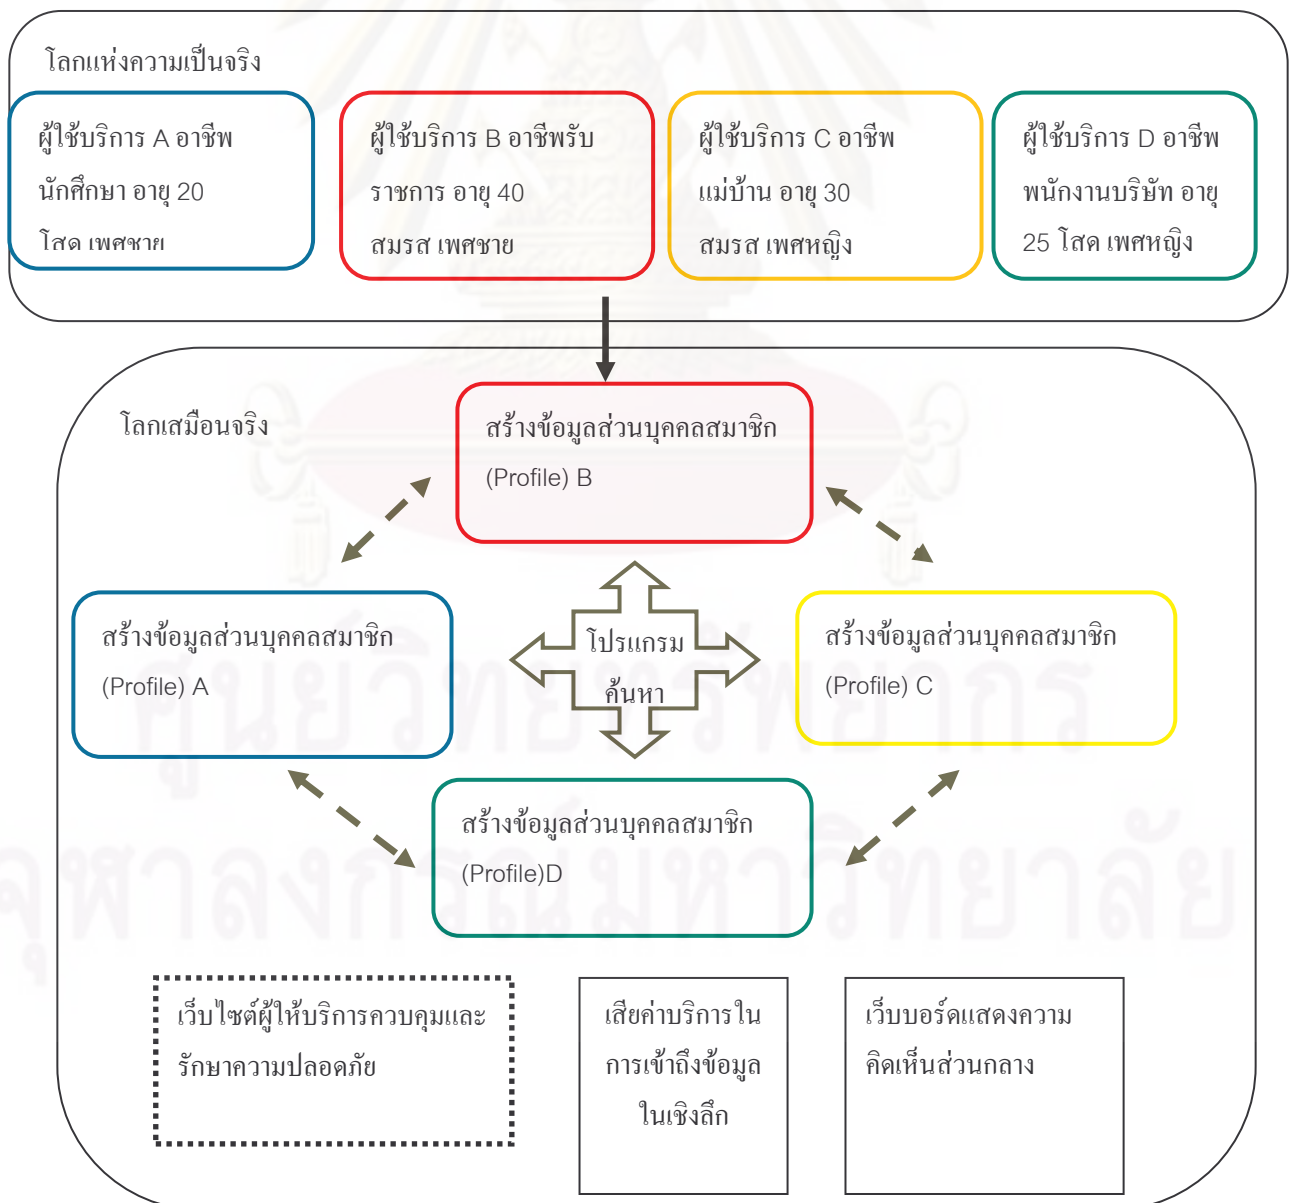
โลกแห่งความเป็นจริง

ผู้ใช้บริการ A อาชีพ นักศึกษา อายุ 20 โสด เพศชาย

ผู้ใช้บริการ B อาชีพรับราชการ อายุ 40 สมรส เพศชาย

ผู้ใช้บริการ C อาชีพ แม่บ้าน อายุ 30 สมรส เพศหญิง

ผู้ใช้บริการ D อาชีพ พนักงานบริษัท อายุ 25 โสด เพศหญิง

โลกเสมือนจริง

สร้างข้อมูลส่วนบุคคลสมาชิก (Profile) B

สร้างข้อมูลส่วนบุคคลสมาชิก (Profile) A

โปรแกรม ค้นหา

สร้างข้อมูลส่วนบุคคลสมาชิก (Profile) C

สร้างข้อมูลส่วนบุคคลสมาชิก (Profile)D

เว็บไซต์ผู้ให้บริการควบคุมและรักษาความปลอดภัย

เสียค่าบริการในการเข้าถึงข้อมูลในเชิงลึก

เว็บบอร์ดแสดงความคิดเห็นส่วนกลาง

ศูนย์วิทยทรัพยากร จุฬาลงกรณ์มหาวิทยาลัย